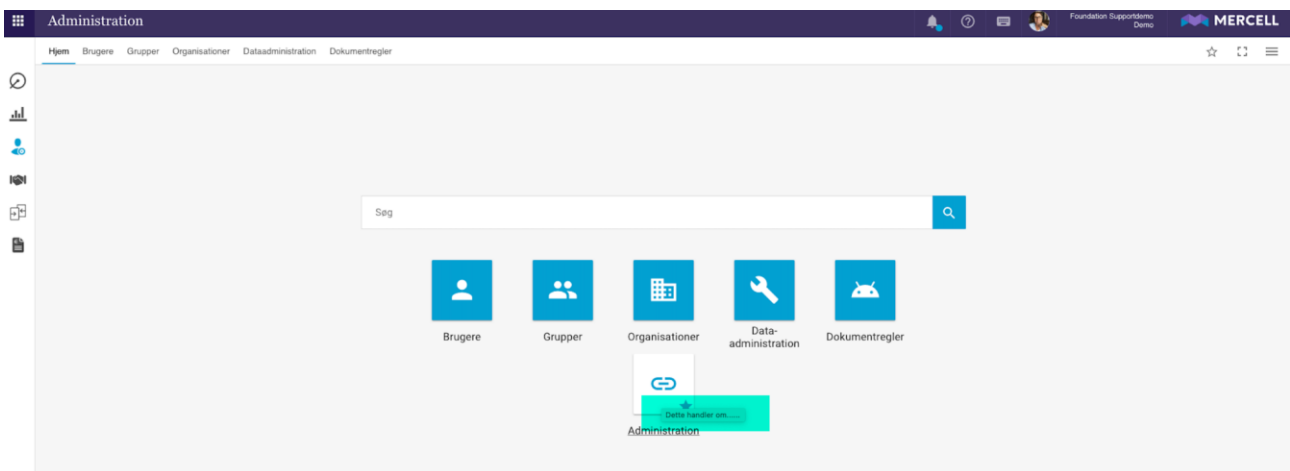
Administration

Foundation Supportdemo
Demo

MERCELL

Hjem Brugere Grupper Organisationer Dataadministration Dokumentregler

Søg

Brugere

Grupper

Organisationer

Data-administration

Dokumentregler

Dette handler om......

Administration